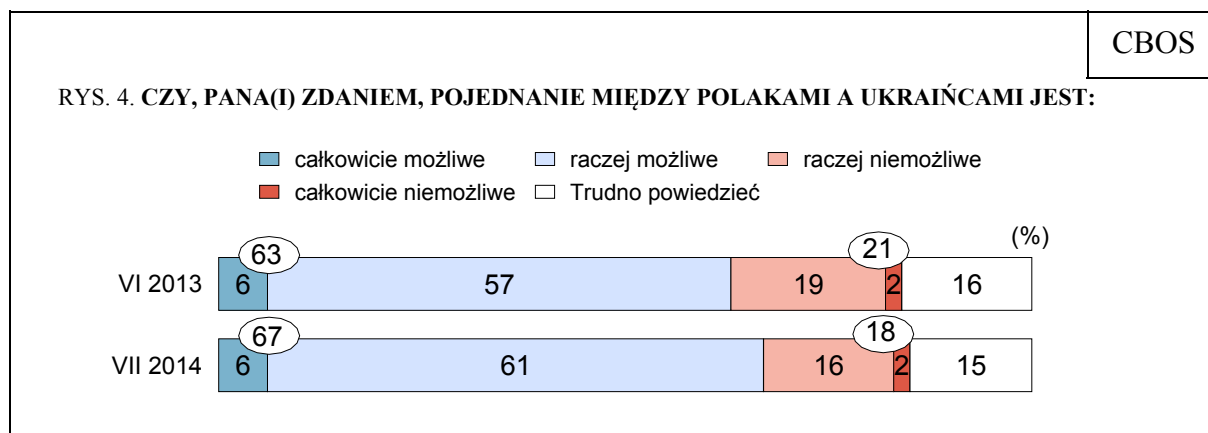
CBOS

RYS. 4. **CZY, PANA(I) ZDANIEM, POJEDNANIE MIĘDZY POLAKAMI A UKRAIŃCAMI JEST:**

całkowicie możliwe
raczej możliwe
raczej niemożliwe
całkowicie niemożliwe
Trudno powiedzieć

(%)

| | 63 | | 21 | | |
|---|---|---|---|---|---|
| VI 2013 | 6 | 57 | 19 | 2 | 16 |
| | 67 | | 18 | | |
| VII 2014 | 6 | 61 | 16 | 2 | 15 |